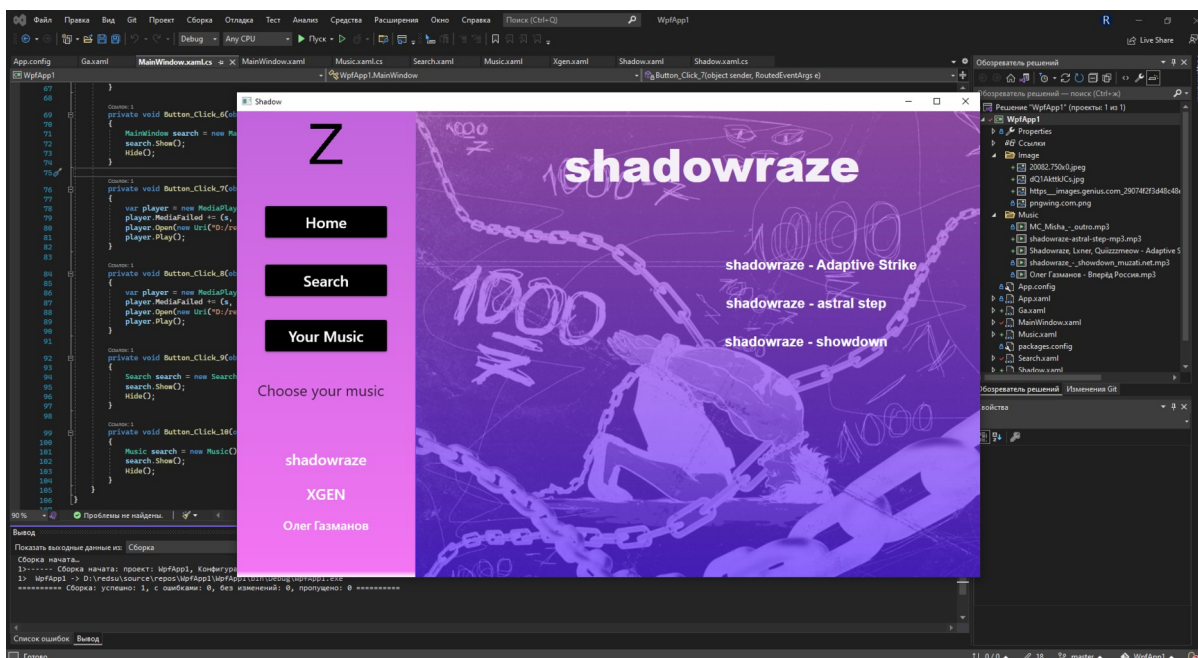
Файл Правка Вид Git Проект Сборка Отладка Тест Анализ Средства Расширения Окно Справка Поиск (Ctrl+Q) WpfApp1

Debug Any CPU Пуск Live Share

App.config Ga.xaml MainWindow.xaml.cs MainWindow.xaml Music.xaml.cs Search.xaml Music.xaml Xgen.xaml Shadow.xaml Shadow.xaml.cs

WpfApp1 WpfApp1.MainWindow Button_Click_7(object sender, RoutedEventArgs e)

67 }
68
Ссылок: 1
69 private void Button_Click_6(ob
70 {
71 MainWindow search = new Ma
72 search.Show();
73 Hide();
74 }
75
Ссылок: 1
76 private void Button_Click_7(ob
77 {
78 var player = new MediaPlay
79 player.MediaFailed += (s,
80 player.Open(new Uri("D:/re
81 player.Play();
82 }
83
Ссылок: 1
84 private void Button_Click_8(ob
85 {
86 var player = new MediaPlay
87 player.MediaFailed += (s,
88 player.Open(new Uri("D:/re
89 player.Play();
90 }
91
Ссылок: 1
92 private void Button_Click_9(ob
93 {
94 Search search = new Search
95 search.Show();
96 Hide();
97 }
98
Ссылок: 1
99 private void Button_Click_10(
100 {
101 Music search = new Music()
102 search.Show();
103 Hide();
104 }
105 }
106 }

90 % Проблемы не найдены.

Shadow

Z

Home

Search

Your Music

Choose your music

shadowraze

XGEN

Олег Газманов

shadowraze

shadowraze - Adaptive Strike

shadowraze - astral step

shadowraze - showdown

Обозреватель решений
Обозреватель решений — поиск (Ctrl+ж)
Решение "WpfApp1" (проекты: 1 из 1)
WpfApp1
Properties
Ссылки
Image
20082.750x0.jpeg
dQ1AkttkJCs.jpg
https___images.genius.com_29074f2f3d48c48
pngwing.com.png
Music
MC_Misha_-_outro.mp3
shadowraze-astral-step-mp3.mp3
Shadowraze, Lxner, Quizzzmeow - Adaptive S
shadowraze_-_showdown_muzati.net.mp3
Олег Газманов - Вперёд Россия.mp3
App.config
App.xaml
Ga.xaml
MainWindow.xaml
Music.xaml
packages.config
Search.xaml
Shadow.xaml
Обозреватель решений Изменения Git
войства

Вывод
Показать выходные данные из: Сборка
Сборка начата…
1>------ Сборка начата: проект: WpfApp1, Конфигура
1> WpfApp1 -> D:\redsu\source\repos\WpfApp1\WpfApp1\bin\Debug\WpfApp1.exe
========== Сборка: успешно: 1, с ошибками: 0, без изменений: 0, пропущено: 0 ==========

Список ошибок Вывод
Готово
0/0 18 master WpfApp1